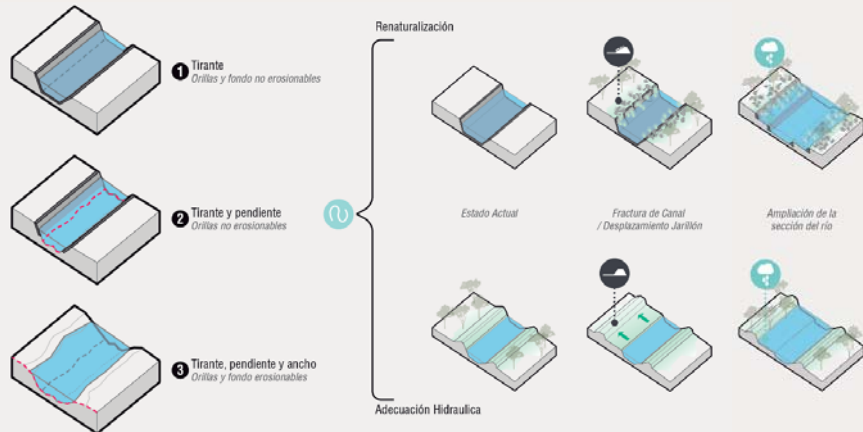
1 Tirante
Orillas y fondo no erosionables

2 Tirante y pendiente
Orillas no erosionables

3 Tirante, pendiente y ancho
Orillas y fondo erosionables

Renaturalización

Estado Actual

Fractura de Canal / Desplazamiento Jarillón

Ampliación de la sección del río

Adecuación Hidraulica